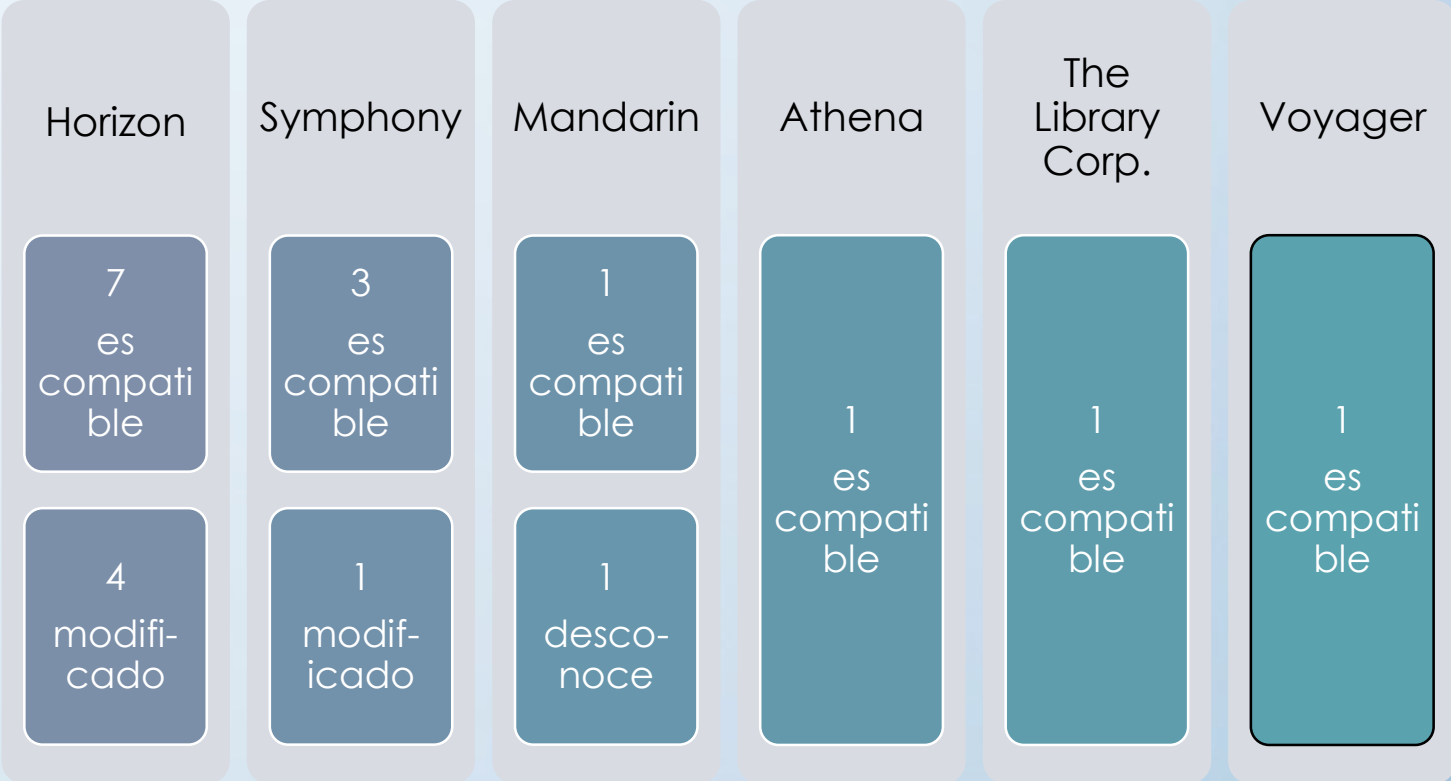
Horizon

7
es compatible

4
modificado

Symphony

3
es compatible

1
modificado

Mandarin

1
es compatible

1
desconoce

Athena

1
es compatible

The Library Corp.

1
es compatible

Voyager

1
es compatible